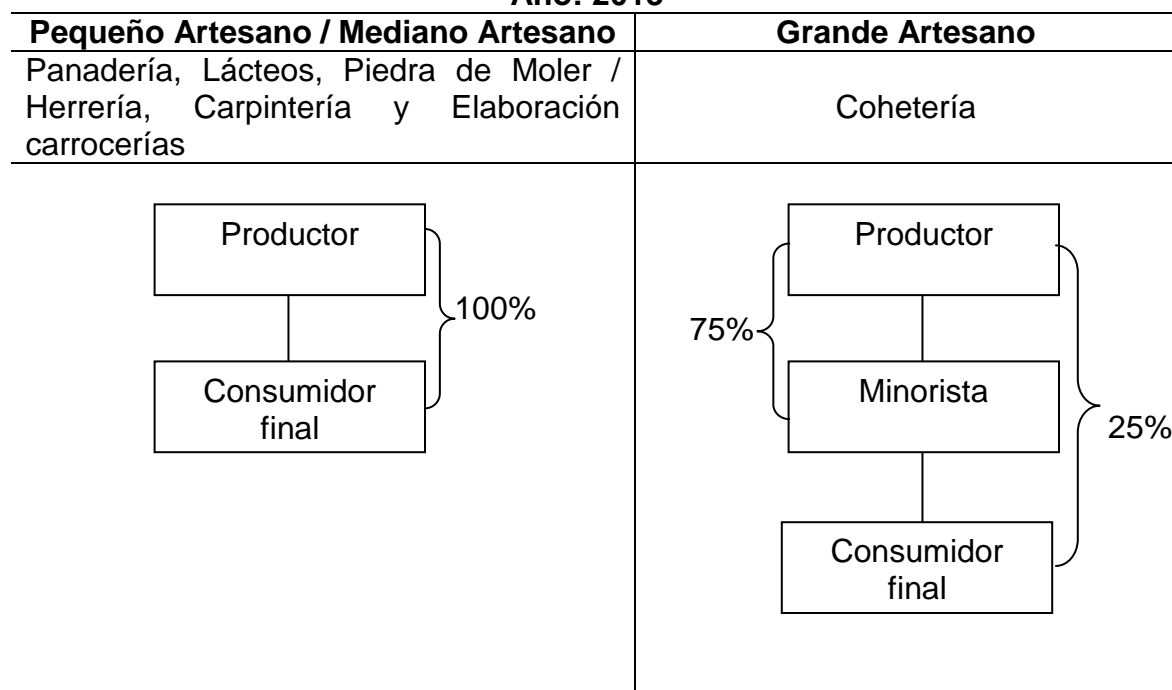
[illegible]

| Pequeño Artesano / Mediano Artesano | Grande Artesano |
|---|---|
| Panadería, Lácteos, Piedra de Moler / Herrería, Carpintería y Elaboración carrocerías | Cohetería |
| Productor<br>Consumidor final<br>100% | Productor<br>Minorista<br>Consumidor final<br>75%<br>25% |